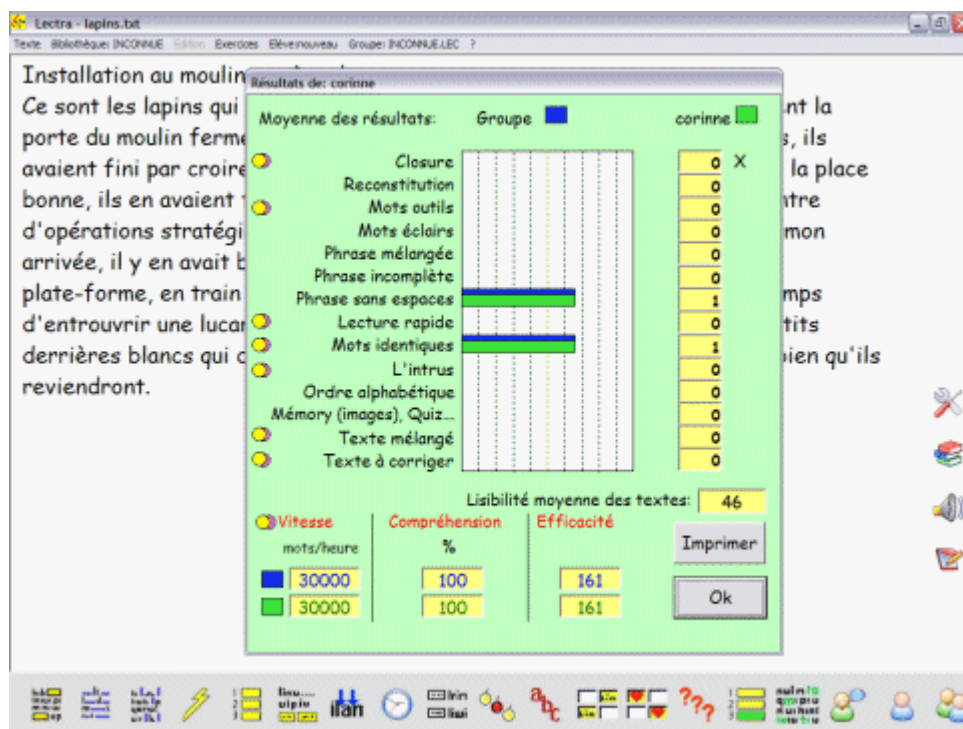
Lectra - lapins.txt

Texte Bibliothèque: INCONNUE Edition Exercices Elève:nouveau Groupe: INCONNUE.LEC ?

Installation au moulin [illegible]
Ce sont les lapins qui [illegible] nt la porte du moulin ferme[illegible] s, ils avaient fini par croire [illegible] la place bonne, ils en avaient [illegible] ntre d'opérations stratégi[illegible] mon arrivée, il y en avait b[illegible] plate-forme, en train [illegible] mps d'entrouvrir une lucar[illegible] tits derrières blancs qui c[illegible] bien qu'ils reviendront.

Résultats de: corinne

Moyenne des résultats: Groupe corinne

Closure 0 X
Reconstitution 0
Mots outils 0
Mots éclairs 0
Phrase mélangée 0
Phrase incomplète 0
Phrase sans espaces 1
Lecture rapide 0
Mots identiques 1
L'intrus 0
Ordre alphabétique 0
Mémory (images), Quiz... 0
Texte mélangé 0
Texte à corriger 0

Lisibilité moyenne des textes: 46

| Vitesse mots/heure | Compréhension % | Efficacité |
|---|---|---|
| 30000 | 100 | 161 |
| 30000 | 100 | 161 |

Imprimer

Ok

lin iban